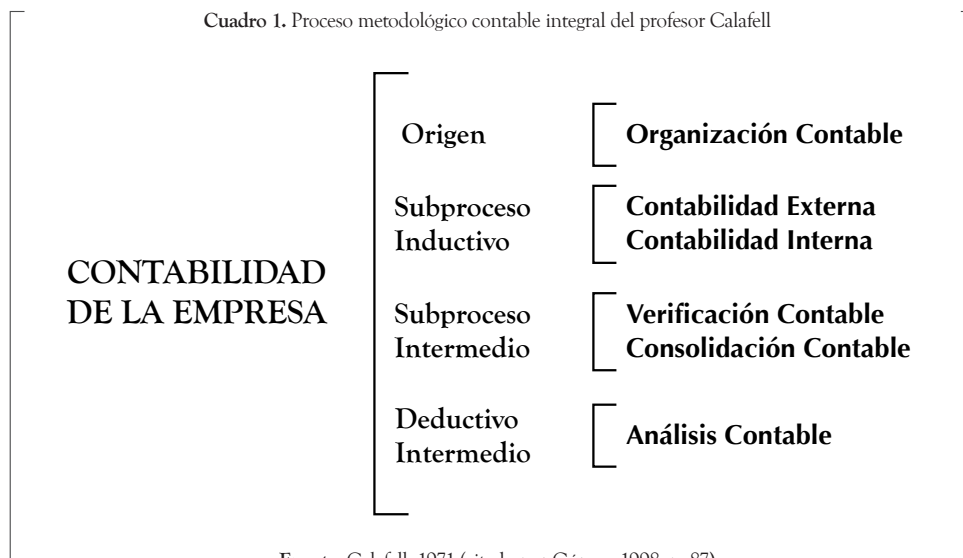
**Cuadro 1.** Proceso metodológico contable integral del profesor Calafell

CONTABILIDAD DE LA EMPRESA

Origen
**Organización Contable**

Subproceso Inductivo
**Contabilidad Externa**
**Contabilidad Interna**

Subproceso Intermedio
**Verificación Contable**
**Consolidación Contable**

Deductivo Intermedio
**Análisis Contable**

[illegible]